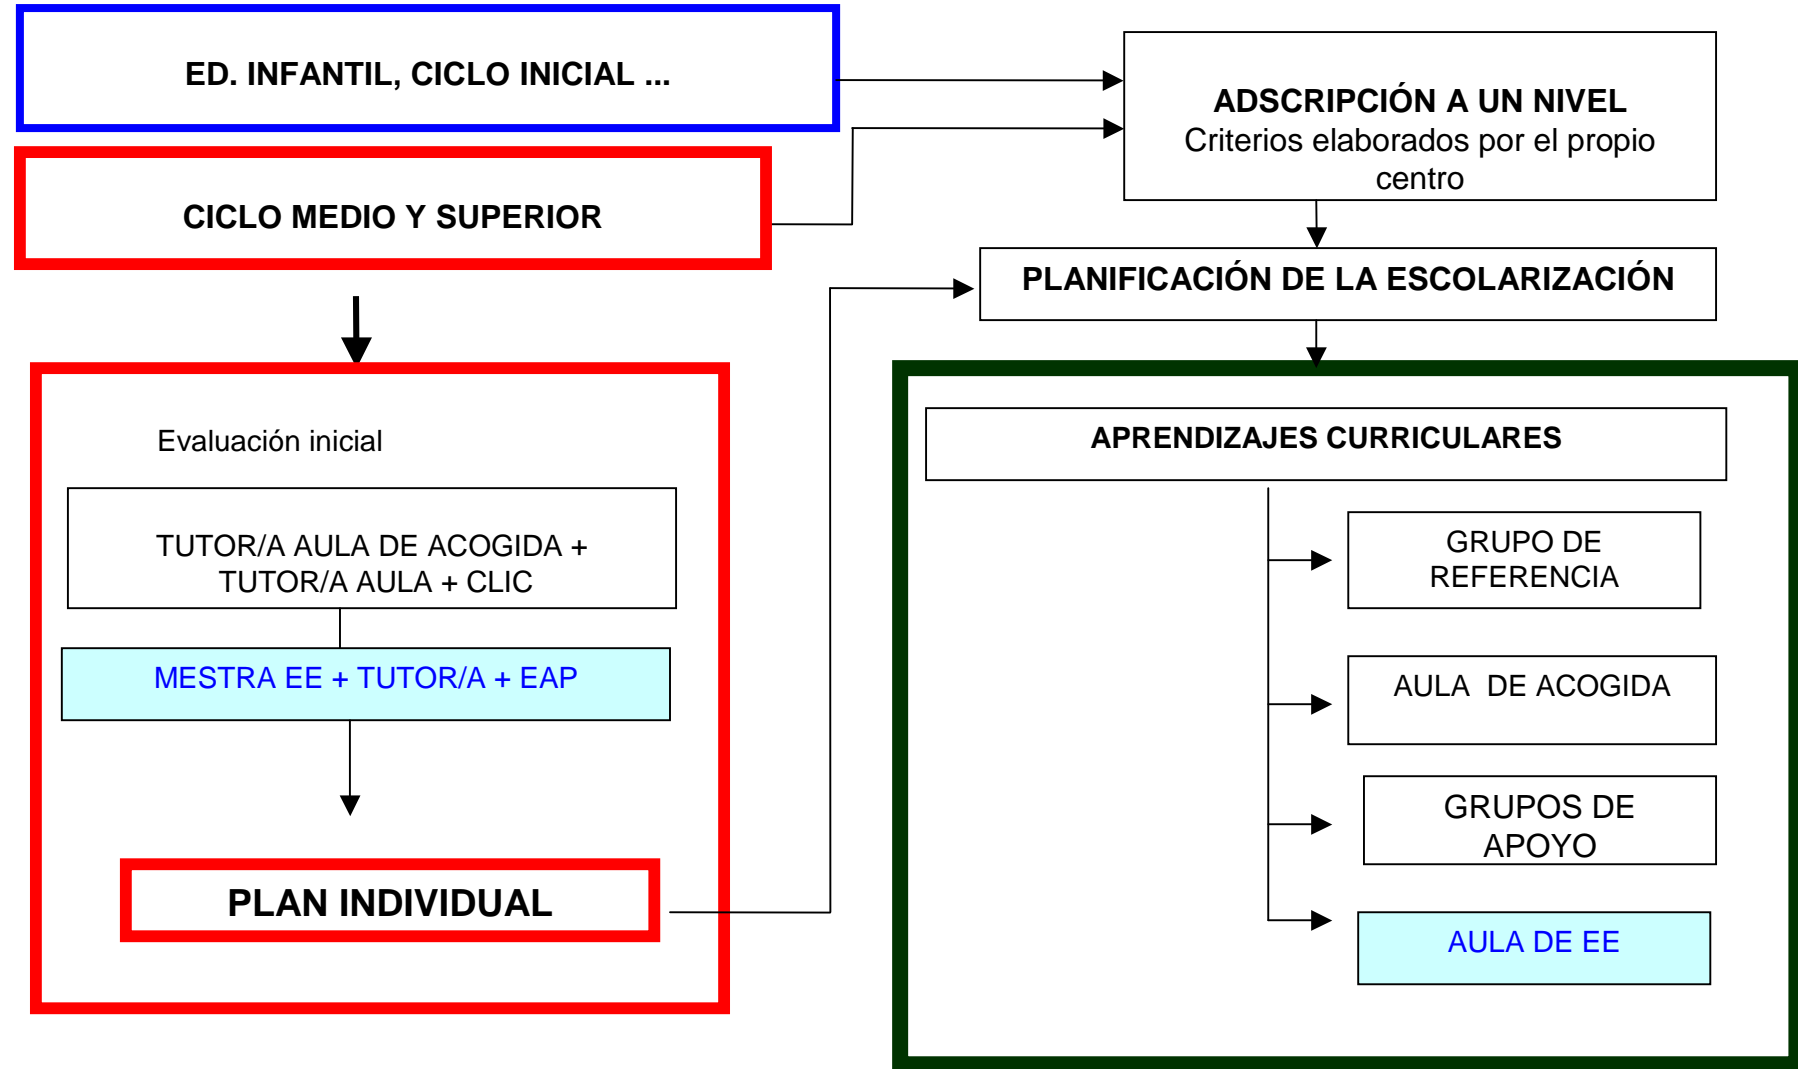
ED. INFANTIL, CICLO INICIAL ...

CICLO MEDIO Y SUPERIOR

ADSCRIPCIÓN A UN NIVEL
Criterios elaborados por el propio centro

PLANIFICACIÓN DE LA ESCOLARIZACIÓN

Evaluación inicial

TUTOR/A AULA DE ACOGIDA + TUTOR/A AULA + CLIC

MESTRA EE + TUTOR/A + EAP

PLAN INDIVIDUAL

APRENDIZAJES CURRICULARES

GRUPO DE REFERENCIA

AULA DE ACOGIDA

GRUPOS DE APOYO

AULA DE EE